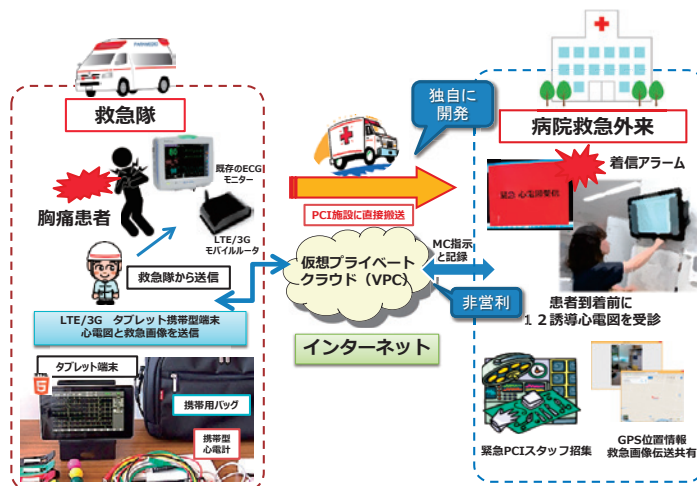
救急隊

既存のECG モニター

胸痛患者

LTE/3G モバイルルータ

救急隊から送信

LTE/3G タブレット携帯型端末 心電図と救急画像を送信

タブレット端末

携帯用バッグ

携帯型 心電計

独自に 開発

PCI施設に直接搬送

仮想プライベート クラウド（VPC）

MC指示 と記録

非営利

インターネット

病院救急外来

着信アラーム

緊急 心電図受信

患者到着前に １２誘導心電図を受診

緊急PCIスタッフ招集

GPS位置情報 救急画像伝送共有